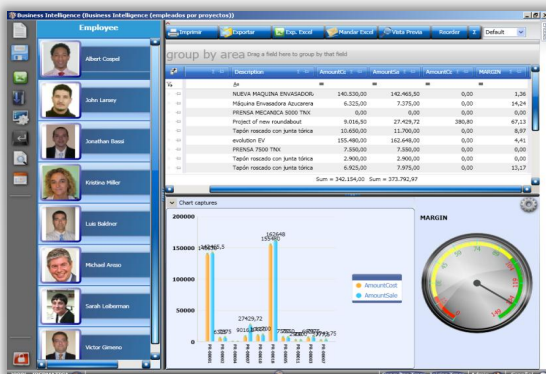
Business Intelligence (Business Intelligence (empleados por proyectos))

Employee

Albert Cooper

John Larsey

Jonathan Bassi

Kristina Miller

Luis Baldner

Michael Anson

Sarah Leiberman

Victor Gimeno

Imprimir | Exportar | Exp. Excel | Mandar Excel | Vista Previa | Reorder | Default

group by area Drag a field here to group by that field

| Description | AmountCo | AmountSa | AmountCo | MARGIN |
|---|---|---|---|---|
| NUEVA MAQUINA ENVASADOR | 140.530,00 | 142.465,50 | 0,00 | 1,36 |
| Máquina Envasadora Azucarera | 6.325,00 | 7.375,00 | 0,00 | 14,24 |
| PRENSA MECANICA 5000 TNX | 0,00 | 0,00 | 0,00 | 0,00 |
| Project of new roundabout | 9.016,50 | 27.429,72 | 380,80 | 67,13 |
| Tapón roscado con junta tórica | 10.650,00 | 11.700,00 | 0,00 | 8,97 |
| evolution EV | 155.480,00 | 162.648,00 | 0,00 | 4,41 |
| PRENSA 7500 TNX | 7.550,00 | 7.550,00 | 0,00 | 0,00 |
| Tapón roscado con junta tórica | 2.900,00 | 2.900,00 | 0,00 | 0,00 |
| Tapón roscado con junta tórica | 6.925,00 | 7.975,00 | 0,00 | 13,17 |

Sum = 342.154,00 Sum = 373.792,97

Chart captures

200000

150000

100000

50000

142465,5

162648

155480

27429,72

9016,5

AmountCost

AmountSale

MARGIN